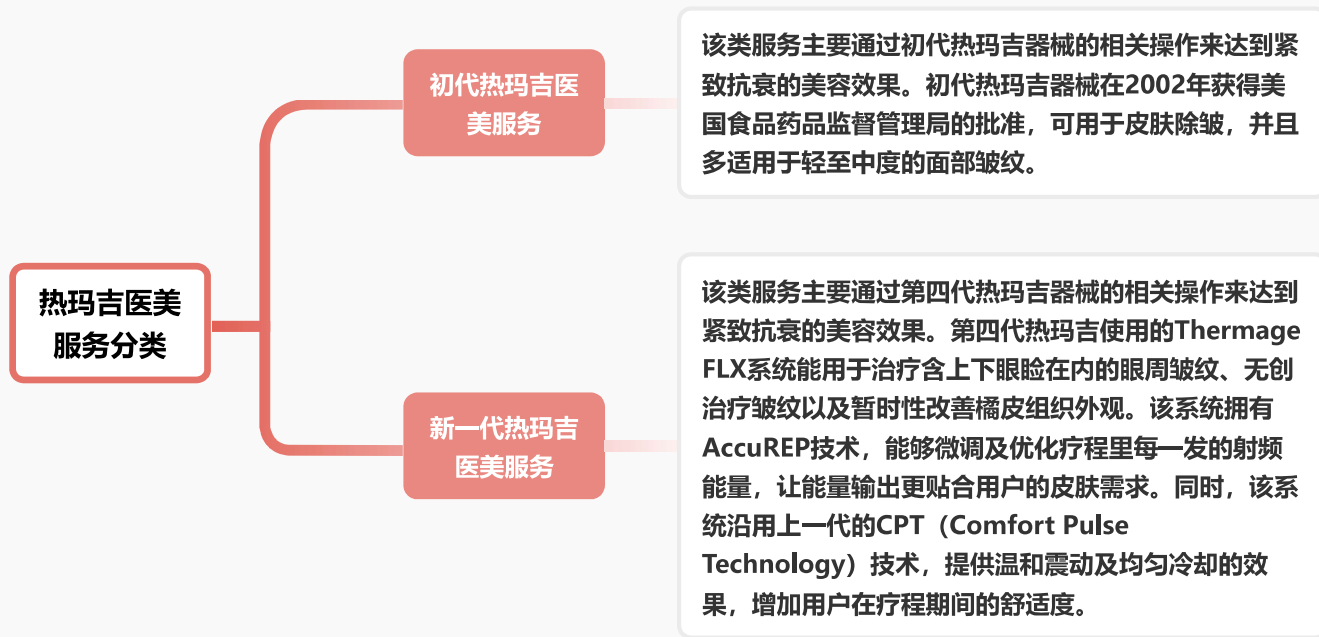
热玛吉医美服务分类

初代热玛吉医美服务

该类服务主要通过初代热玛吉器械的相关操作来达到紧致抗衰的美容效果。初代热玛吉器械在2002年获得美国食品药品监督管理局的批准，可用于皮肤除皱，并且多适用于轻至中度的面部皱纹。

新一代热玛吉医美服务

该类服务主要通过第四代热玛吉器械的相关操作来达到紧致抗衰的美容效果。第四代热玛吉使用的Thermage FLX系统能用于治疗含上下眼睑在内的眼周皱纹、无创治疗皱纹以及暂时性改善橘皮组织外观。该系统拥有AccuREP技术，能够微调及优化疗程里每一发的射频能量，让能量输出更贴合用户的皮肤需求。同时，该系统沿用上一代的CPT（Comfort Pulse Technology）技术，提供温和震动及均匀冷却的效果，增加用户在疗程期间的舒适度。